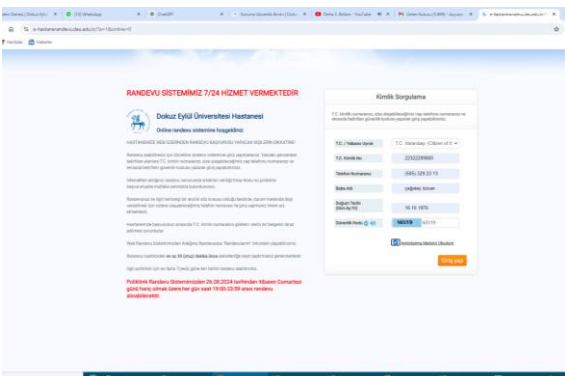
RANDEVU SİSTEMİMİZ 7/24 HİZMET VERMEKTEDİR

Dokuz Eylül Üniversitesi Hastanesi

Online randevu sistemine hoşgeldiniz

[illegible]

Publicink Randevu Sistemimizden 26.08.2024 tarihinden itibaren Cumartesi günü hariç olmak üzere her gün saat 19:00-23:59 arası randevu alınabilecektir.

Kimlik Sorgulama

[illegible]

T.C. / Yabancı Uyruk: T.C. Vatandaşı (Citizen of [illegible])

T.C. Kimlik No: 22322289680

Telefon Numarası: (555) 329 23 13

Baba Adı: çağatay özcan

Doğum Tarihi: 10.10.1970

Güvenlik Kodu: 96379 | 92219

Kullanım Metnini Okudum

Giriş yap